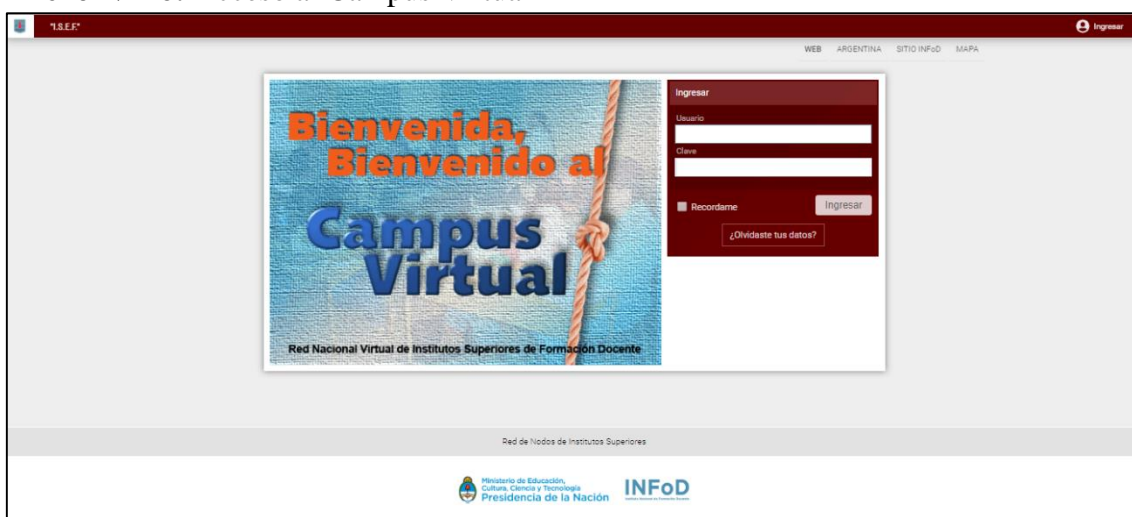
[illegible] Campus Virtual

"I.S.E.F."

Ingresar

WEB ARGENTINA SITIO INFoD MAPA

Bienvenida, Bienvenido al Campus Virtual

Red Nacional Virtual de Institutos Superiores de Formación Docente

Ingresar

Usuario

Clave

Recordame

Ingresar

¿Olvidaste tus datos?

Red de Nodos de Institutos Superiores

Ministerio de Educación, Cultura, Ciencia y Tecnología Presidencia de la Nación

INFoD